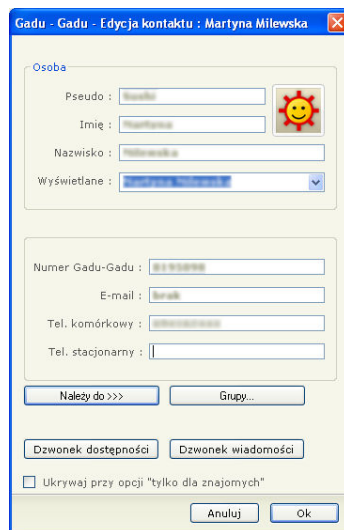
Gadu - Gadu - Edycja kontaktu : Martyna Milewska

Osoba

Pseudo : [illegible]

Imię : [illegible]

Nazwisko : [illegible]

Wyświetlane : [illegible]

Numer Gadu-Gadu : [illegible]

E-mail : brak

Tel. komórkowy : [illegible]

Tel. stacjonarny :

Należy do >>>

Grupy...

Dzwonek dostępności

Dzwonek wiadomości

Ukrywaj przy opcji "tylko dla znajomych"

Anuluj

Ok